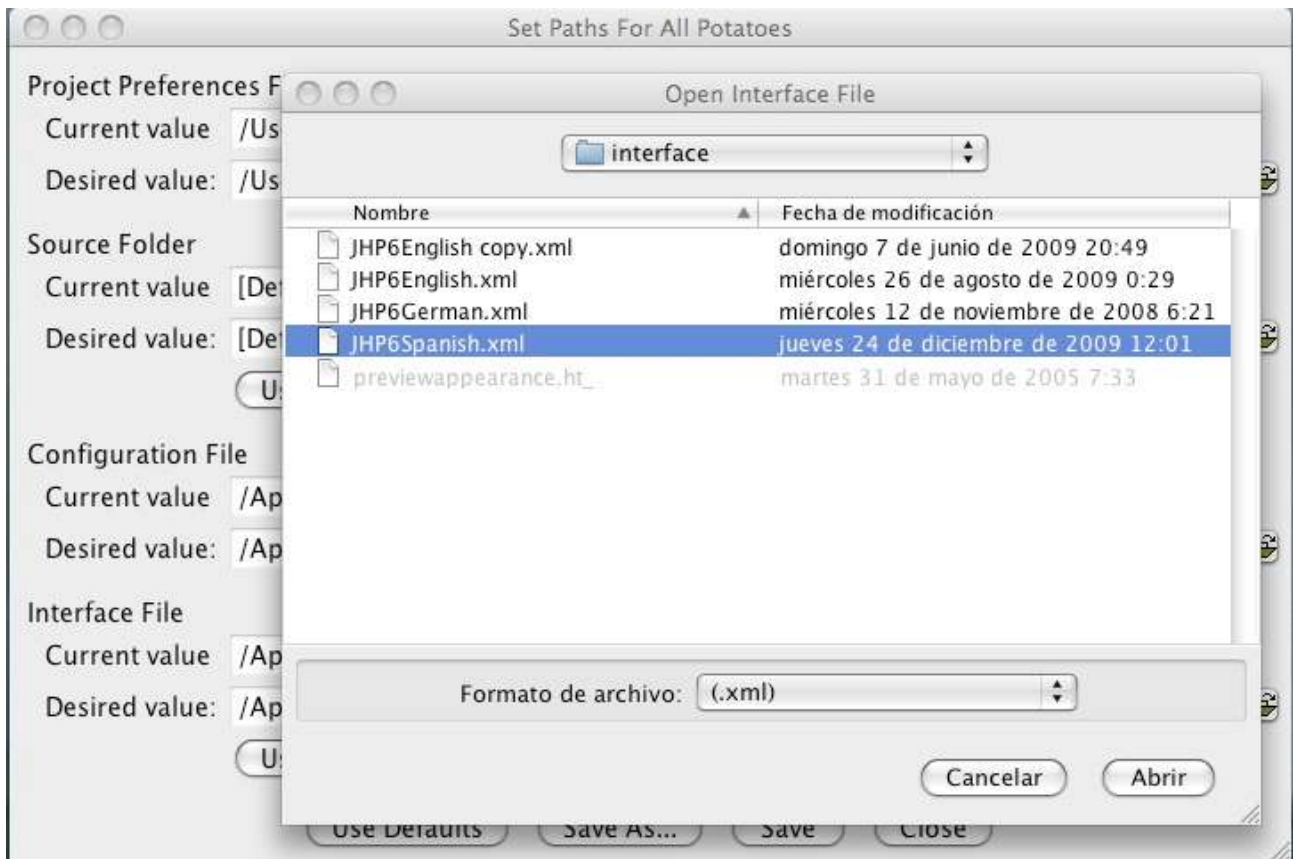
Set Paths For All Potatoes

Project Preferences F

Current value /Us

Desired value: /Us

Source Folder

Current value [De

Desired value: [De

U

Configuration File

Current value /Ap

Desired value: /Ap

Interface File

Current value /Ap

Desired value: /Ap

U

Use Defaults Save As... Save Close

Open Interface File

interface

| Nombre | Fecha de modificación |
|---|---|
| JHP6English copy.xml | domingo 7 de junio de 2009 20:49 |
| JHP6English.xml | miércoles 26 de agosto de 2009 0:29 |
| JHP6German.xml | miércoles 12 de noviembre de 2008 6:21 |
| JHP6Spanish.xml | jueves 24 de diciembre de 2009 12:01 |
| previewappearance.ht_ | martes 31 de mayo de 2005 7:33 |

Formato de archivo: (.xml)

Cancelar Abrir